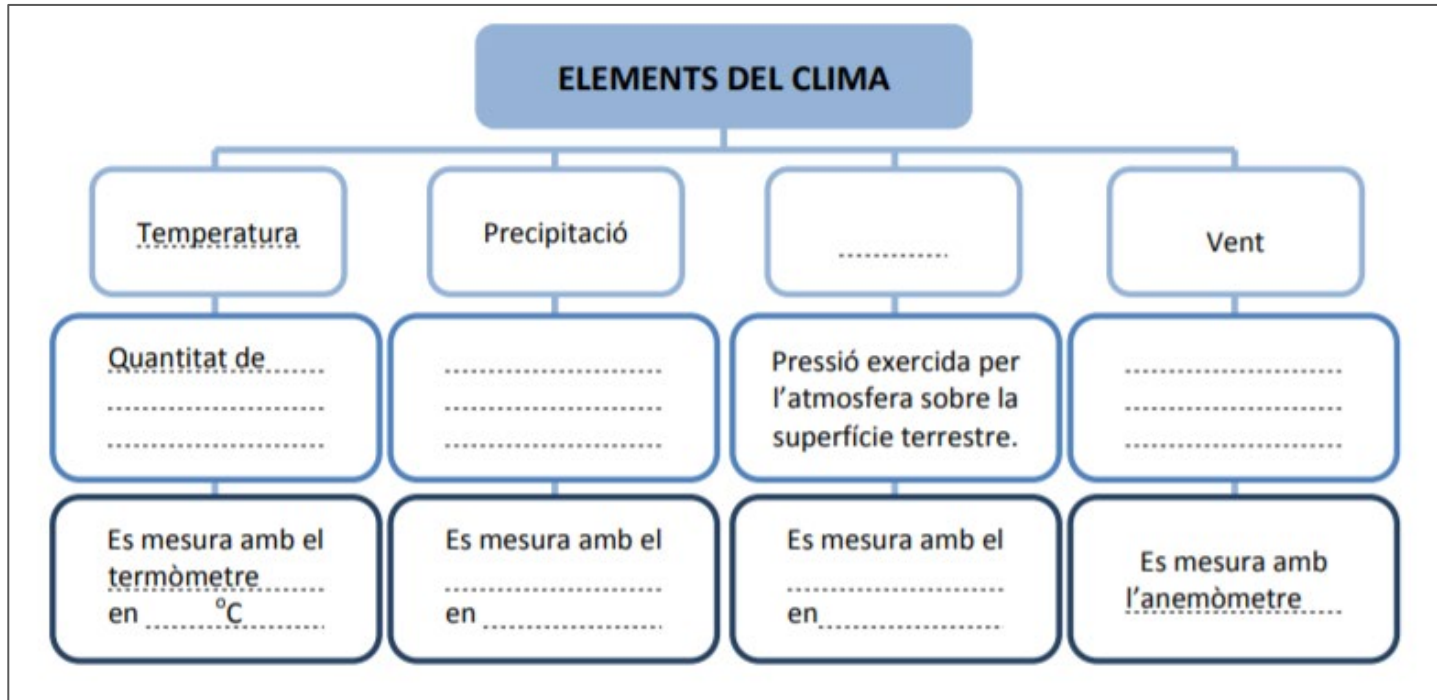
ELEMENTS DEL CLIMA

Temperatura

Quantitat de ..........
..........
..........

Es mesura amb el termòmetre
en °C

Precipitació

..........
..........
..........

Es mesura amb el
..........
en ..........

..........

Pressió exercida per l'atmosfera sobre la superfície terrestre.

Es mesura amb el
..........
en..........

Vent

..........
..........
..........

Es mesura amb l'anemòmetre